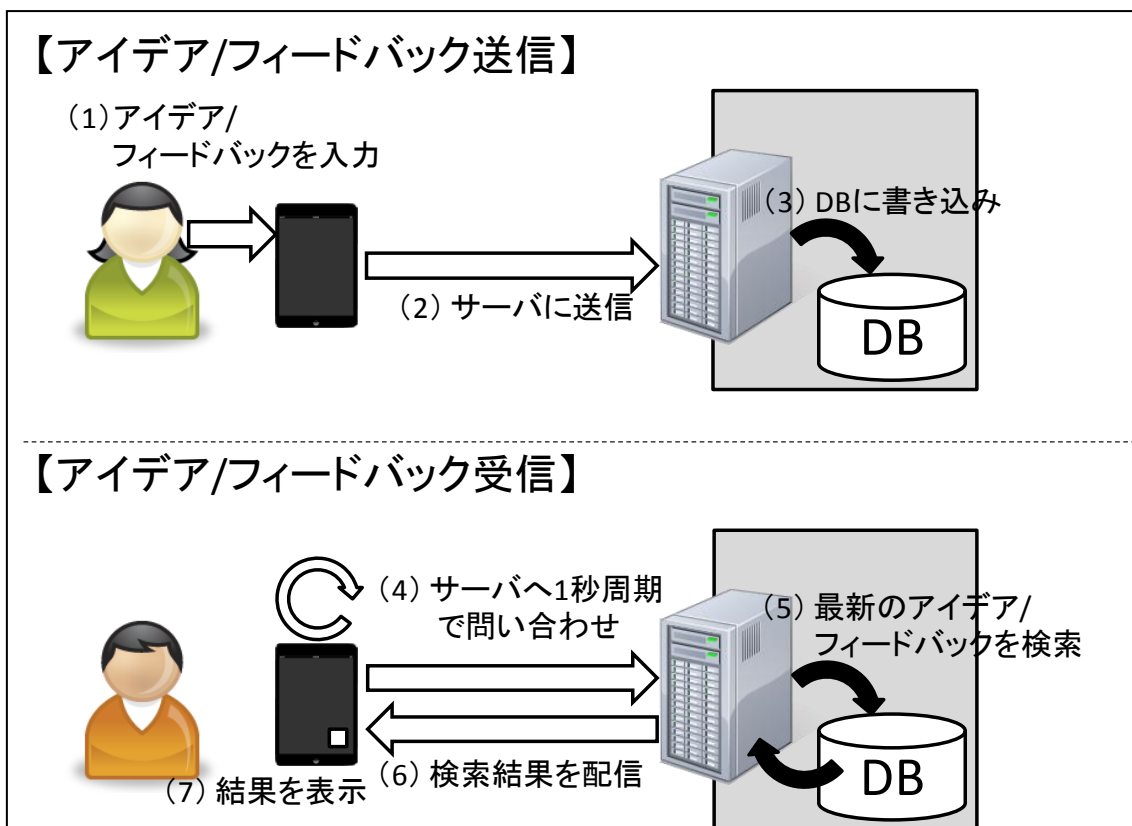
【アイデア/フィードバック送信】

(1) アイデア/フィードバックを入力

(3) DBに書き込み

(2) サーバに送信

DB

【アイデア/フィードバック受信】

(4) サーバへ1秒周期で問い合わせ

(5) 最新のアイデア/フィードバックを検索

(6) 検索結果を配信

(7) 結果を表示

DB